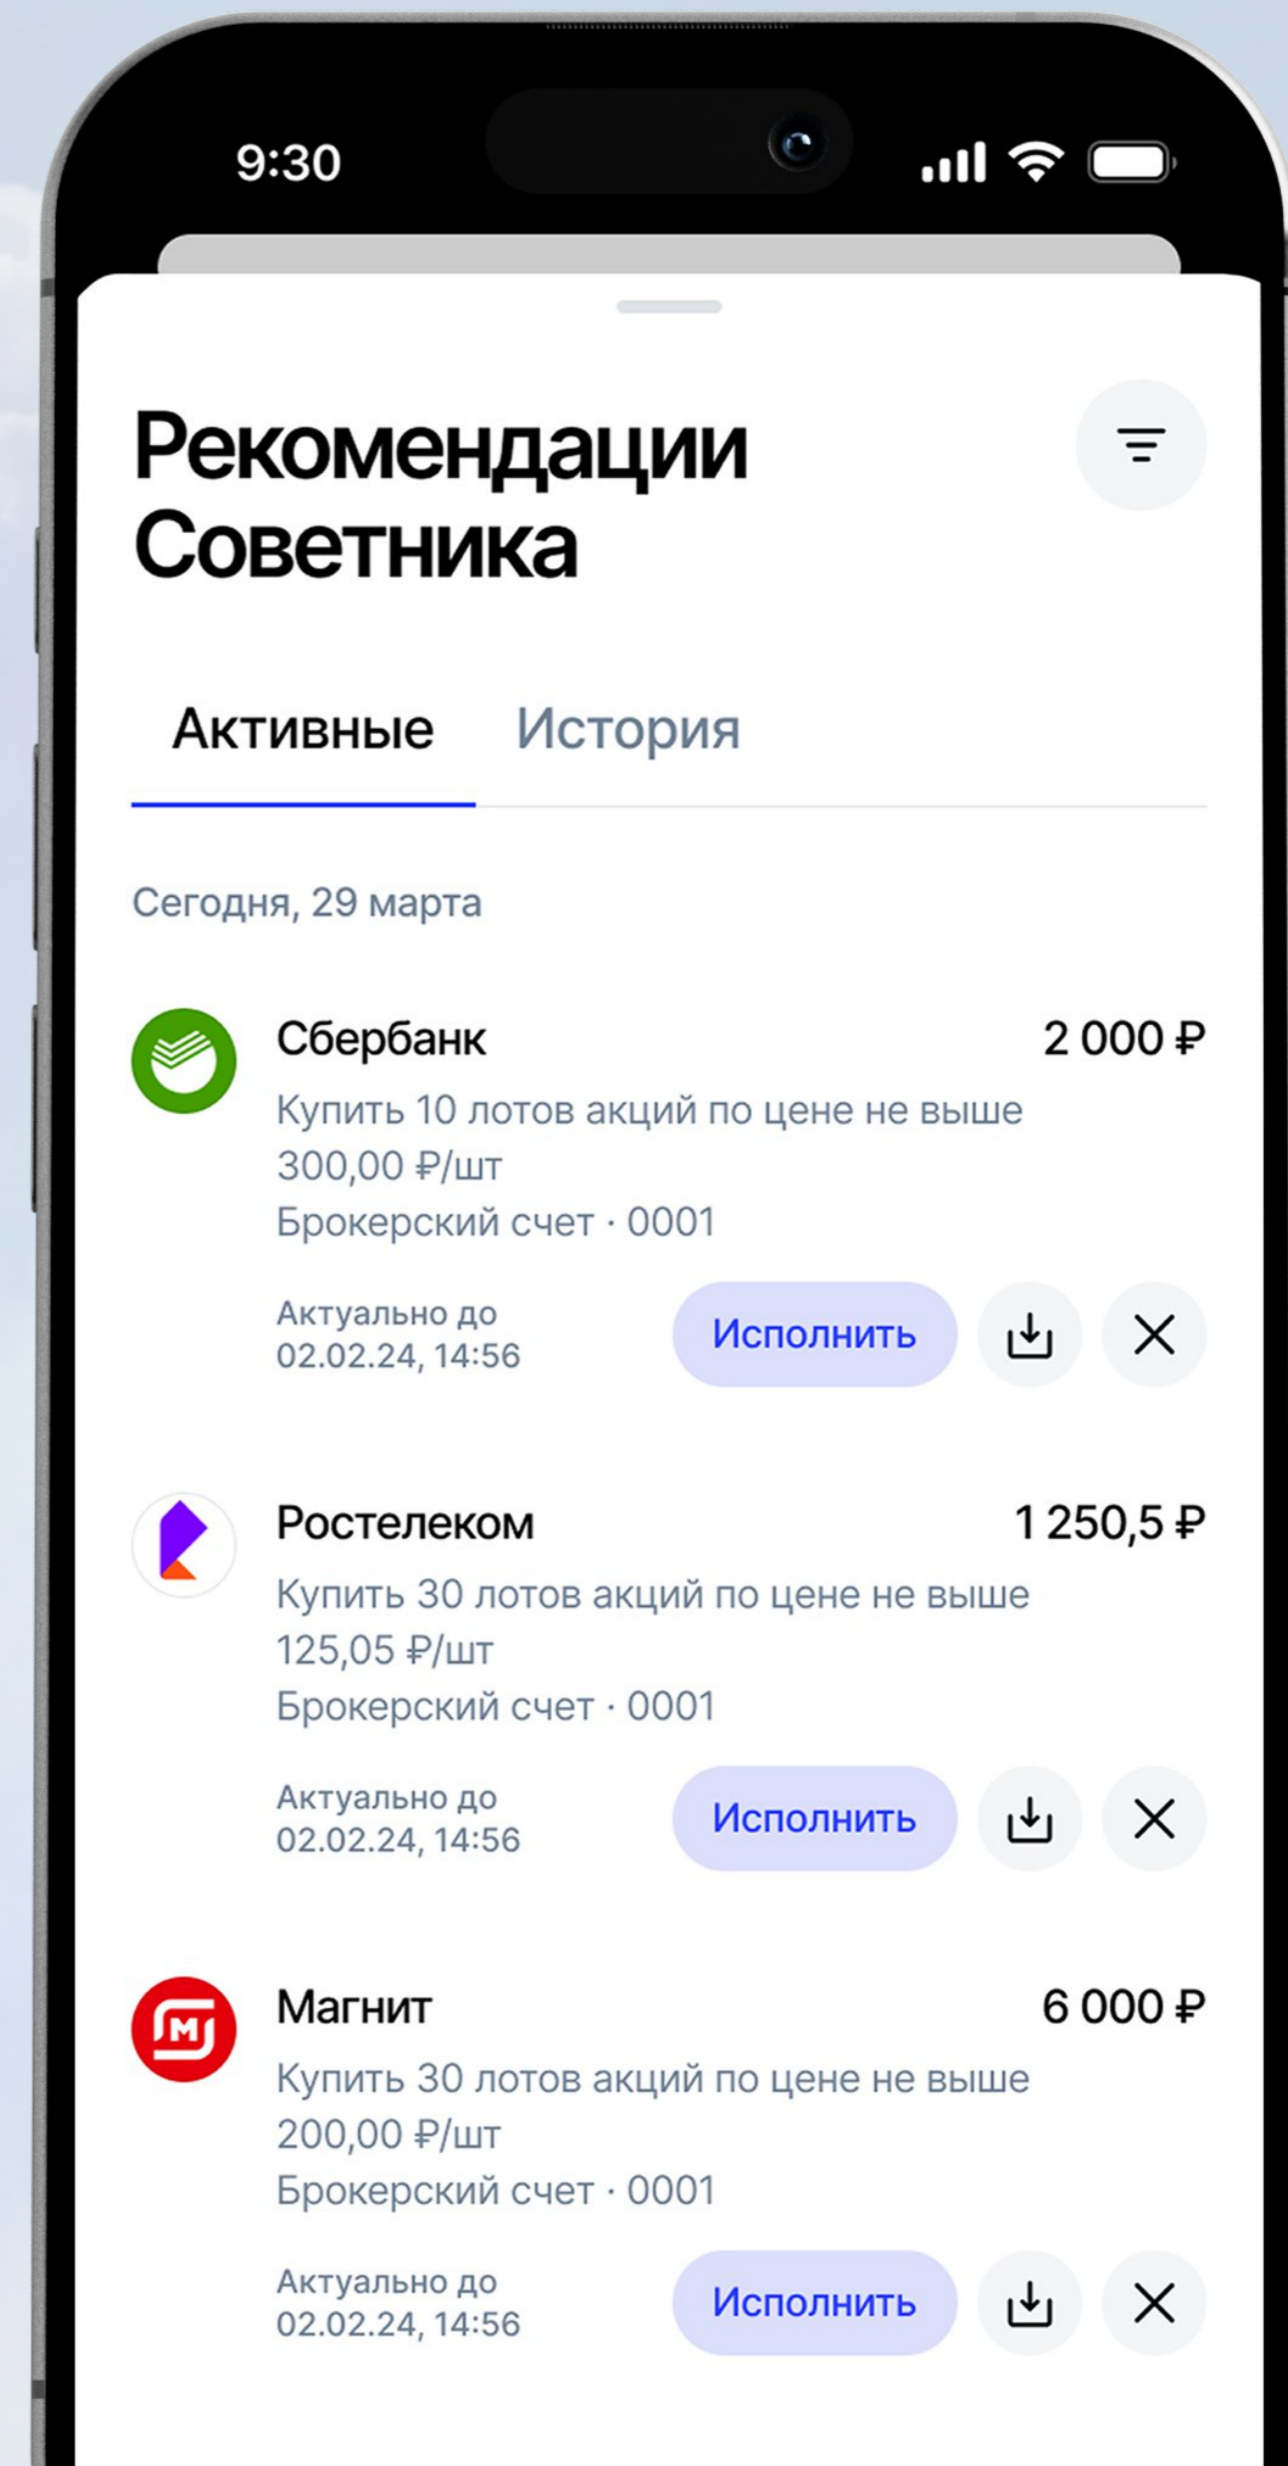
9:30

Рекомендации Советника

Активные История

Сегодня, 29 марта

Сбербанк 2 000 ₽
Купить 10 лотов акций по цене не выше 300,00 ₽/шт
Брокерский счет · 0001

Актуально до 02.02.24, 14:56 Исполнить

Ростелеком 1 250,5 ₽
Купить 30 лотов акций по цене не выше 125,05 ₽/шт
Брокерский счет · 0001

Актуально до 02.02.24, 14:56 Исполнить

Магнит 6 000 ₽
Купить 30 лотов акций по цене не выше 200,00 ₽/шт
Брокерский счет · 0001

Актуально до 02.02.24, 14:56 Исполнить